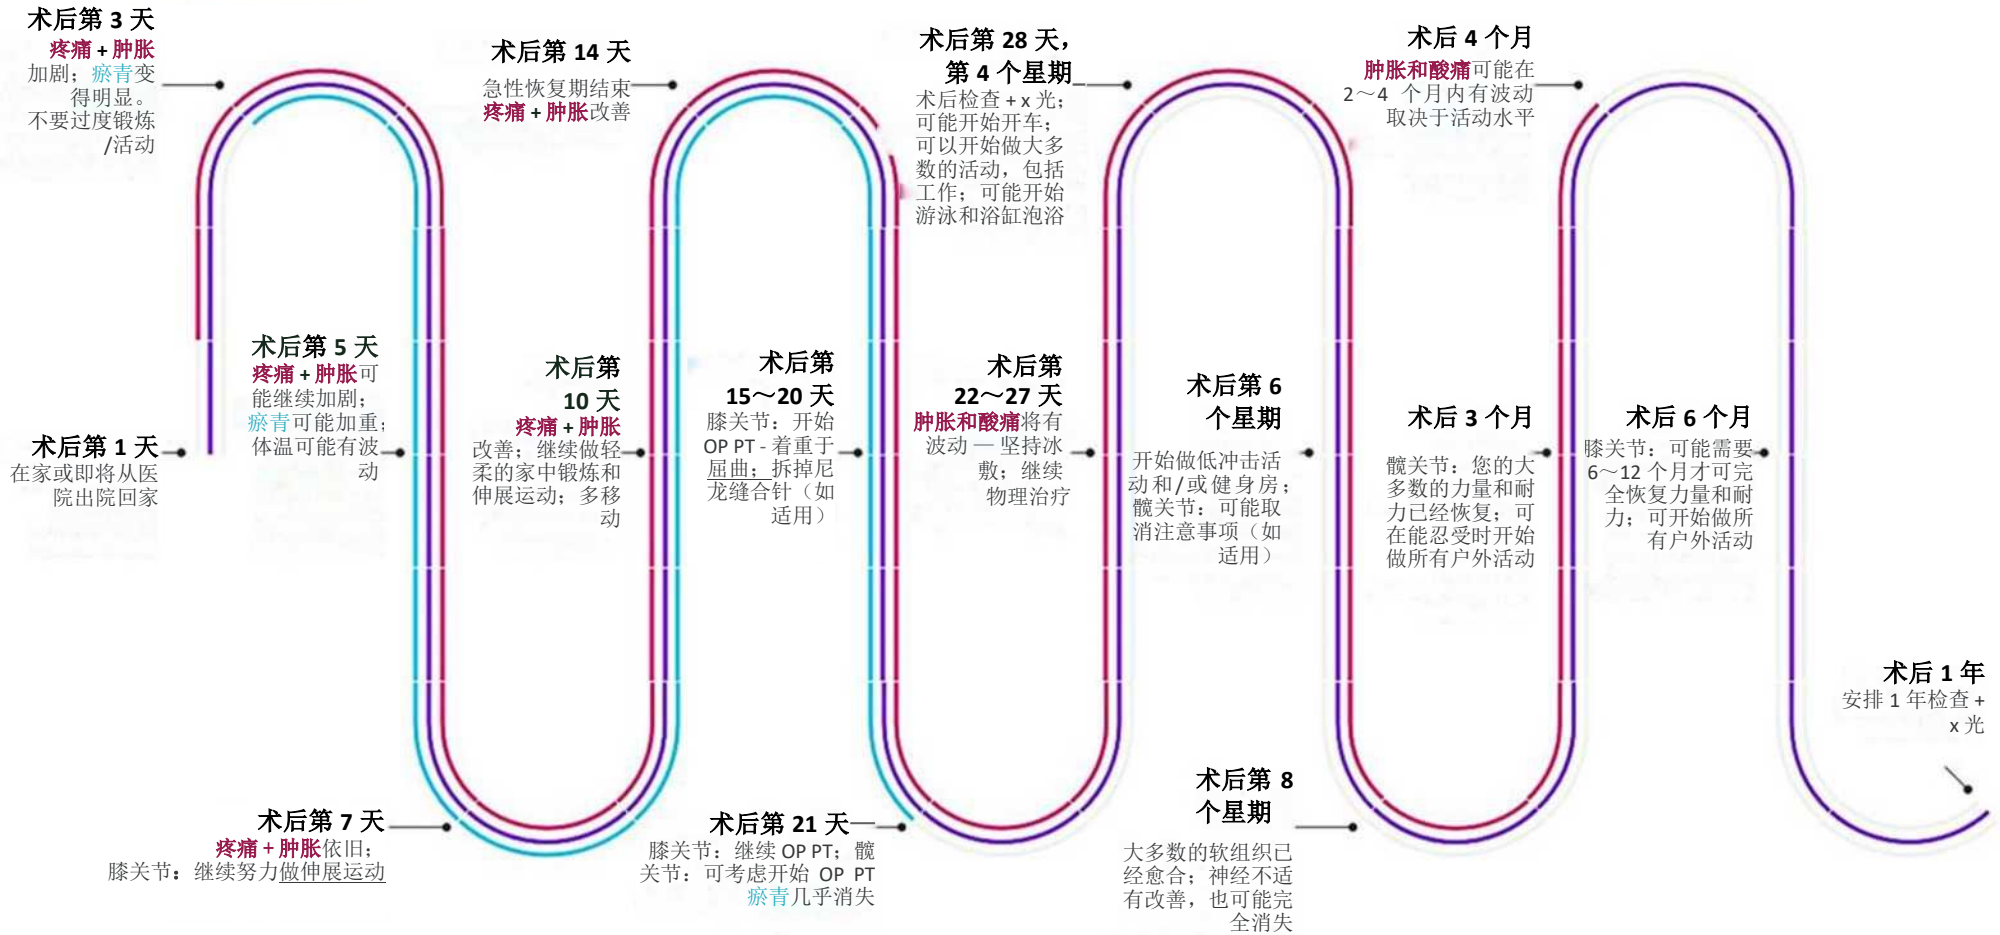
术后第 3 天
疼痛 + 肿胀加剧；瘀青变得明显。
不要过度锻炼/活动

术后第 1 天
在家或即将从医院出院回家

术后第 5 天
疼痛 + 肿胀可能继续加剧；瘀青可能加重；体温可能有波动

术后第 7 天
疼痛 + 肿胀依旧；
膝关节：继续努力做伸展运动

术后第 14 天
急性恢复期结束
疼痛 + 肿胀改善

术后第 10 天
疼痛 + 肿胀改善；继续做轻柔的家中锻炼和伸展运动；多移动

术后第 15～20 天
膝关节：开始 OP PT - 着重于屈曲；拆掉尼龙缝合针（如适用）

术后第 21 天
膝关节：继续 OP PT；髋关节：可考虑开始 OP PT
瘀青几乎消失

术后第 28 天，第 4 个星期
术后检查 + x 光；可能开始开车；可以开始做大多数的活动，包括工作；可能开始游泳和浴缸泡浴

术后第 22～27 天
肿胀和酸痛将有波动 — 坚持冰敷；继续物理治疗

术后第 6 个星期
开始做低冲击活动和/或健身房；髋关节：可能取消注意事项（如适用）

术后第 8 个星期
大多数的软组织已经愈合；神经不适有改善，也可能完全消失

术后 4 个月
肿胀和酸痛可能在 2～4 个月内有波动取决于活动水平

术后 3 个月
髋关节：您的大多数的力量和耐力已经恢复；可在能忍受时开始做所有户外活动

术后 6 个月
膝关节：可能需要 6～12 个月才可完全恢复力量和耐力；可开始做所有户外活动

术后 1 年
安排 1 年检查 + x 光